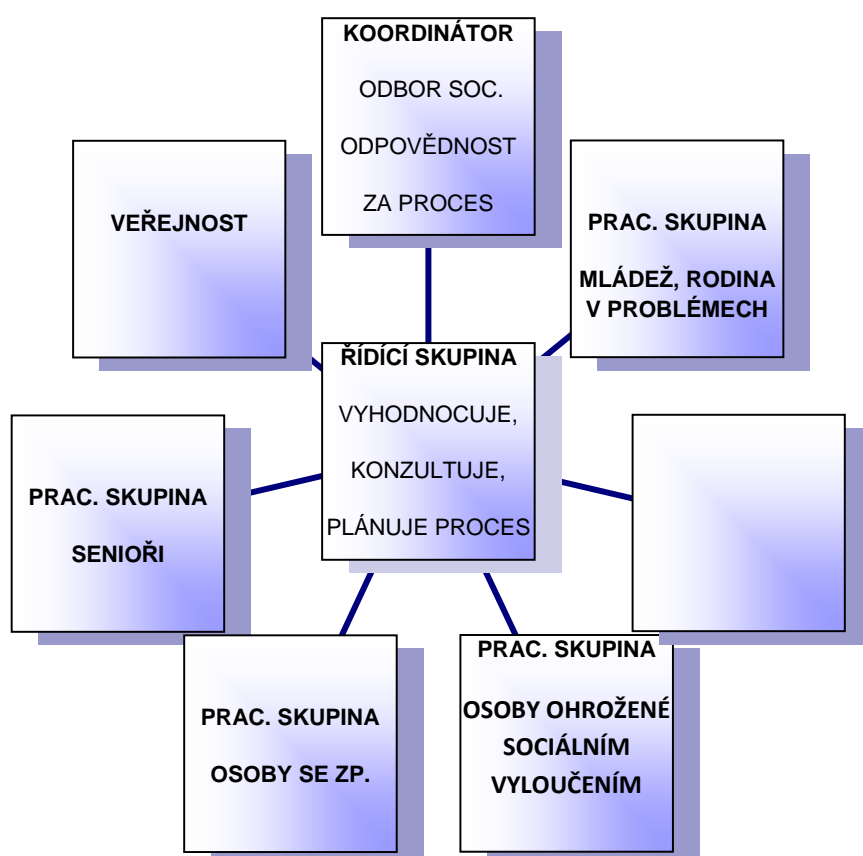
KOORDINÁTOR

ODBOR SOC.

ODPOVĚDNOST

ZA PROCES

VEŘEJNOST

PRAC. SKUPINA

MLÁDEŽ, RODINA V PROBLÉMECH

ŘÍDÍCÍ SKUPINA

VYHODNOCUJE,

KONZULTUJE,

PLÁNUJE PROCES

PRAC. SKUPINA

SENIOŘI

PRAC. SKUPINA

OSOBY SE ZP.

PRAC. SKUPINA

OSOBY OHROŽENÉ SOCIÁLNÍM VYLOUČENÍM